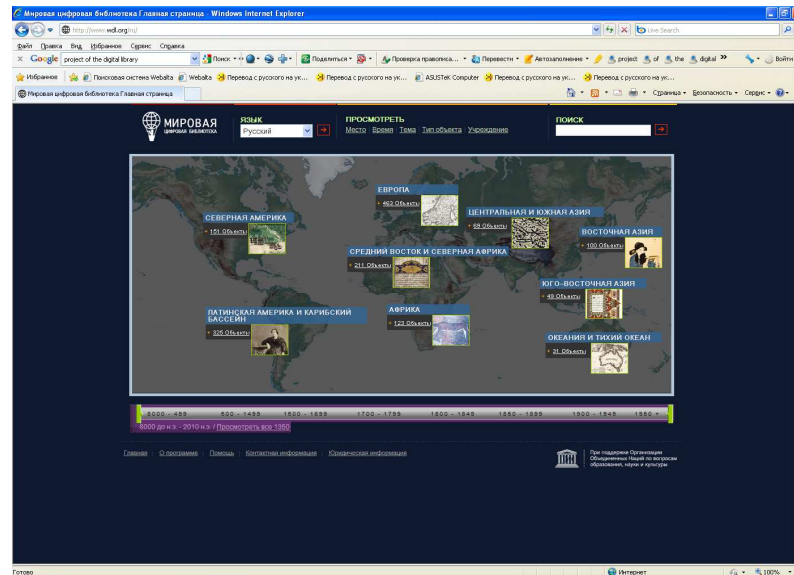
Мировая цифровая библиотека Главная страница - Windows Internet Explorer

http://www.wdl.org/ru/

Live Search

Файл Правка Вид Избранное Сервис Справка

Google project of the digital library

Поиск • Поделиться • Проверка правописа... • Перевести • Автозаполнение • project of the digital » Войти

Избранное Поисковая система Webalta Webalta Перевод с русского на ук... Перевод с русского на ук... ASUSTeK Computer Перевод с русского на ук... Перевод с русского на ук...

Мировая цифровая библиотека Главная страница

Страница • Безопасность • Сервис •

МИРОВАЯ
ЦИФРОВАЯ БИБЛИОТЕКА

ЯЗЫК
Русский

ПРОСМОТРЕТЬ
Место | Время | Тема | Тип объекта | Учреждение

ПОИСК

ЕВРОПА
403 Объекты

СЕВЕРНАЯ АМЕРИКА
151 Объекты

ЦЕНТРАЛЬНАЯ И ЮЖНАЯ АЗИЯ
68 Объекты

ВОСТОЧНАЯ АЗИЯ
100 Объекты

СРЕДНИЙ ВОСТОК И СЕВЕРНАЯ АФРИКА
211 Объекты

ЮГО-ВОСТОЧНАЯ АЗИЯ
49 Объекты

ЛАТИНСКАЯ АМЕРИКА И КАРИБСКИЙ БАССЕЙН
325 Объекты

АФРИКА
123 Объекты

ОКЕАНИЯ И ТИХИЙ ОКЕАН
31 Объекты

8000 - 499 | 500 - 1499 | 1500 - 1699 | 1700 - 1799 | 1800 - 1849 | 1850 - 1899 | 1900 - 1949 | 1950 -

8000 до н.э. - 2010 н.э. / Просмотреть все 1350

Главная | О программе | Помощь | Контактная информация | Юридическая информация

При поддержке Организации Объединенных Наций по вопросам образования, науки и культуры

Готово

Интернет

100%